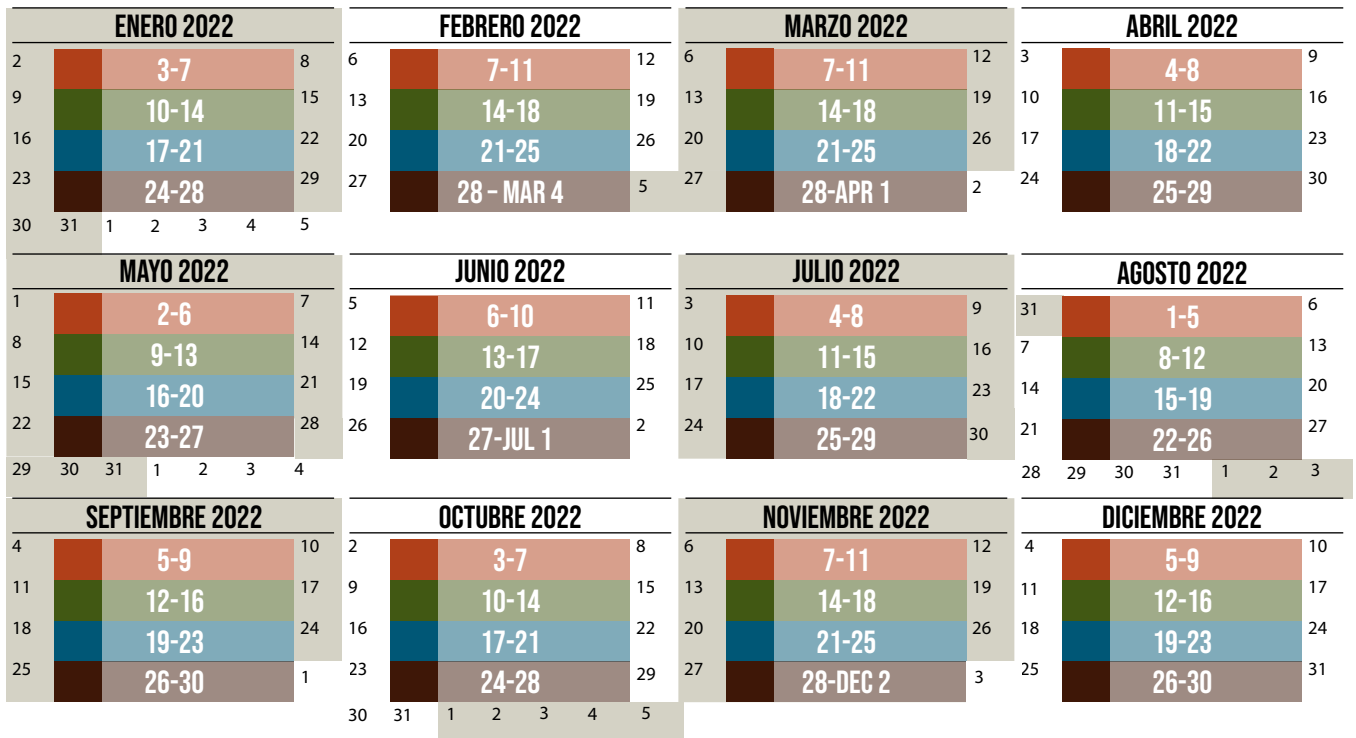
ENERO 2022

| | | |
|---|---|---|
| 2 | 3-7 | 8 |
| 9 | 10-14 | 15 |
| 16 | 17-21 | 22 |
| 23 | 24-28 | 29 |

30 31 1 2 3 4 5

FEBRERO 2022

| | | |
|---|---|---|
| 6 | 7-11 | 12 |
| 13 | 14-18 | 19 |
| 20 | 21-25 | 26 |
| 27 | 28 – MAR 4 | 5 |

MARZO 2022

| | | |
|---|---|---|
| 6 | 7-11 | 12 |
| 13 | 14-18 | 19 |
| 20 | 21-25 | 26 |
| 27 | 28-APR 1 | 2 |

ABRIL 2022

| | | |
|---|---|---|
| 3 | 4-8 | 9 |
| 10 | 11-15 | 16 |
| 17 | 18-22 | 23 |
| 24 | 25-29 | 30 |

MAYO 2022

| | | |
|---|---|---|
| 1 | 2-6 | 7 |
| 8 | 9-13 | 14 |
| 15 | 16-20 | 21 |
| 22 | 23-27 | 28 |

29 30 31 1 2 3 4

JUNIO 2022

| | | |
|---|---|---|
| 5 | 6-10 | 11 |
| 12 | 13-17 | 18 |
| 19 | 20-24 | 25 |
| 26 | 27-JUL 1 | 2 |

JULIO 2022

| | | |
|---|---|---|
| 3 | 4-8 | 9 |
| 10 | 11-15 | 16 |
| 17 | 18-22 | 23 |
| 24 | 25-29 | 30 |

AGOSTO 2022

| | | |
|---|---|---|
| 31 | 1-5 | 6 |
| 7 | 8-12 | 13 |
| 14 | 15-19 | 20 |
| 21 | 22-26 | 27 |

28 29 30 31 1 2 3

SEPTIEMBRE 2022

| | | |
|---|---|---|
| 4 | 5-9 | 10 |
| 11 | 12-16 | 17 |
| 18 | 19-23 | 24 |
| 25 | 26-30 | 1 |

OCTUBRE 2022

| | | |
|---|---|---|
| 2 | 3-7 | 8 |
| 9 | 10-14 | 15 |
| 16 | 17-21 | 22 |
| 23 | 24-28 | 29 |

30 31 1 2 3 4 5

NOVIEMBRE 2022

| | | |
|---|---|---|
| 6 | 7-11 | 12 |
| 13 | 14-18 | 19 |
| 20 | 21-25 | 26 |
| 27 | 28-DEC 2 | 3 |

DICIEMBRE 2022

| | | |
|---|---|---|
| 4 | 5-9 | 10 |
| 11 | 12-16 | 17 |
| 18 | 19-23 | 24 |
| 25 | 26-30 | 31 |